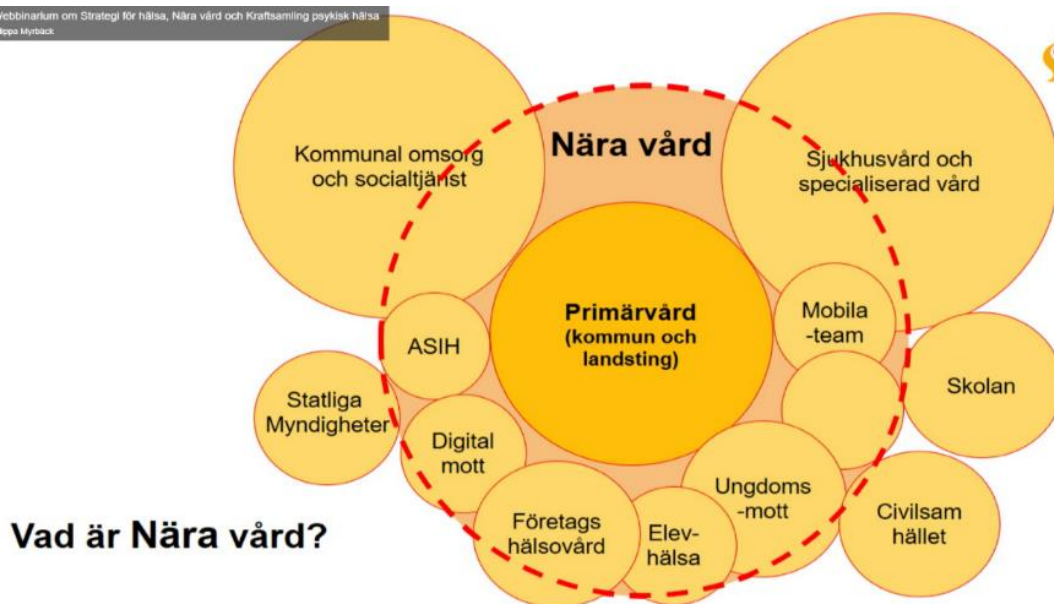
Webbinarium om Strategi för hälsa, Nära vård och Kraftsamling psykisk hälsa
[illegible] Myrbäck

Nära vård

Kommunal omsorg och socialtjänst

Sjukhusvård och specialiserad vård

Primärvård (kommun och landsting)

ASIH

Mobila -team

Statliga Myndigheter

Skolan

Digital mott

Ungdoms -mott

Civilsam hället

Företags hälsovård

Elev-hälsa

Vad är Nära vård?